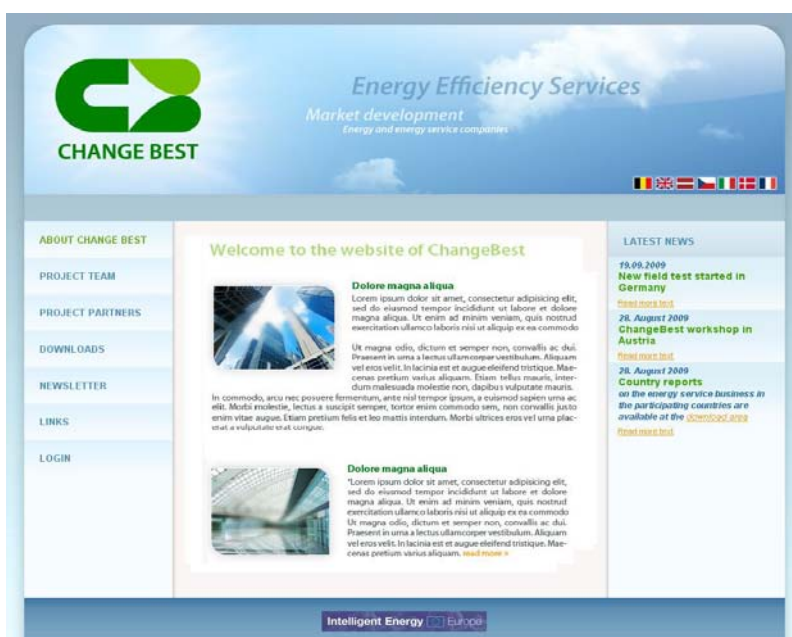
CHANGE BEST

Energy Efficiency Services

Market development

Energy and energy service companies

ABOUT CHANGE BEST

PROJECT TEAM

PROJECT PARTNERS

DOWNLOADS

NEWSLETTER

LINKS

LOGIN

Welcome to the website of ChangeBest

Dolore magna aliqua

Lorem ipsum dolor sit amet, consectetur adipisicing elit, sed do eiusmod tempor incididunt ut labore et dolore magna aliqua. Ut enim ad minim veniam, quis nostrud exercitation ullamco laboris nisi ut aliquip ex ea commodo

Ut magna odio, dictum et semper non, convallis ac dui. Praesent in urna a lectus ullamcorper vestibulum. Aliquam vel eros velit. In lacinia est et augue eleifend tristique. Maecenas pretium varius aliquam. Etiam tellus mauris, interdum malesuada molestie non, dapibus vulputate mauris. In commodo, arcu nec posuere fermentum, ante nisl tempor ipsum, a euismod sapien urna ac elit. Morbi molestie, lectus a suscipit semper, tortor enim commodo sem, non convallis justo enim vitae augue. Etiam pretium felis et leo mattis interdum. Morbi ultrices eros vel urna placerat a vulputate erat congue.

Dolore magna aliqua

"Lorem ipsum dolor sit amet, consectetur adipisicing elit, sed do eiusmod tempor incididunt ut labore et dolore magna aliqua. Ut enim ad minim veniam, quis nostrud exercitation ullamco laboris nisi ut aliquip ex ea commodo Ut magna odio, dictum et semper non, convallis ac dui. Praesent in urna a lectus ullamcorper vestibulum. Aliquam vel eros velit. In lacinia est et augue eleifend tristique. Maecenas pretium varius aliquam. read more »

LATEST NEWS

19.09.2009
New field test started in Germany
Read more text

28. August 2009
ChangeBest workshop in Austria
Read more text

28. August 2009
Country reports
on the energy service business in the participating countries are available at the download area
Read more text

Intelligent Energy Europe